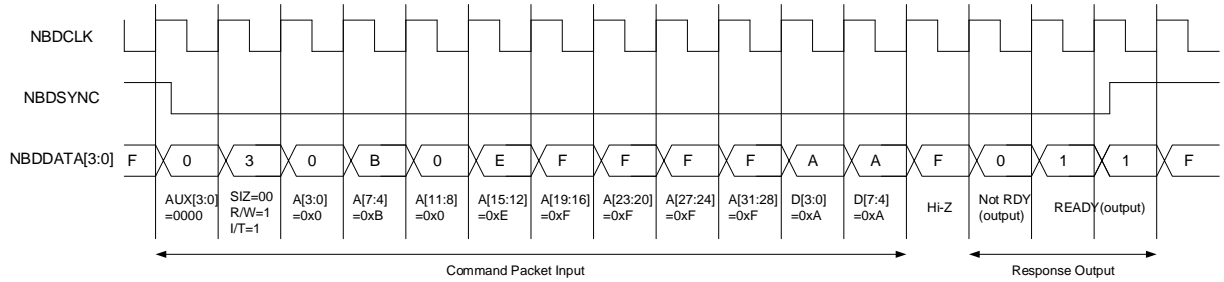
NBDCLK

NBDSYNC

NBDDATA[3:0]

F 0 3 0 B 0 E F F F F A A F 0 1 1 F

AUX[3:0] =0000

SIZ=00 R/W=1 I/T=1

A[3:0] =0x0

A[7:4] =0xB

A[11:8] =0x0

A[15:12] =0xE

A[19:16] =0xF

A[23:20] =0xF

A[27:24] =0xF

A[31:28] =0xF

D[3:0] =0xA

D[7:4] =0xA

Hi-Z

Not RDY (output)

READY (output)

Command Packet Input

Response Output